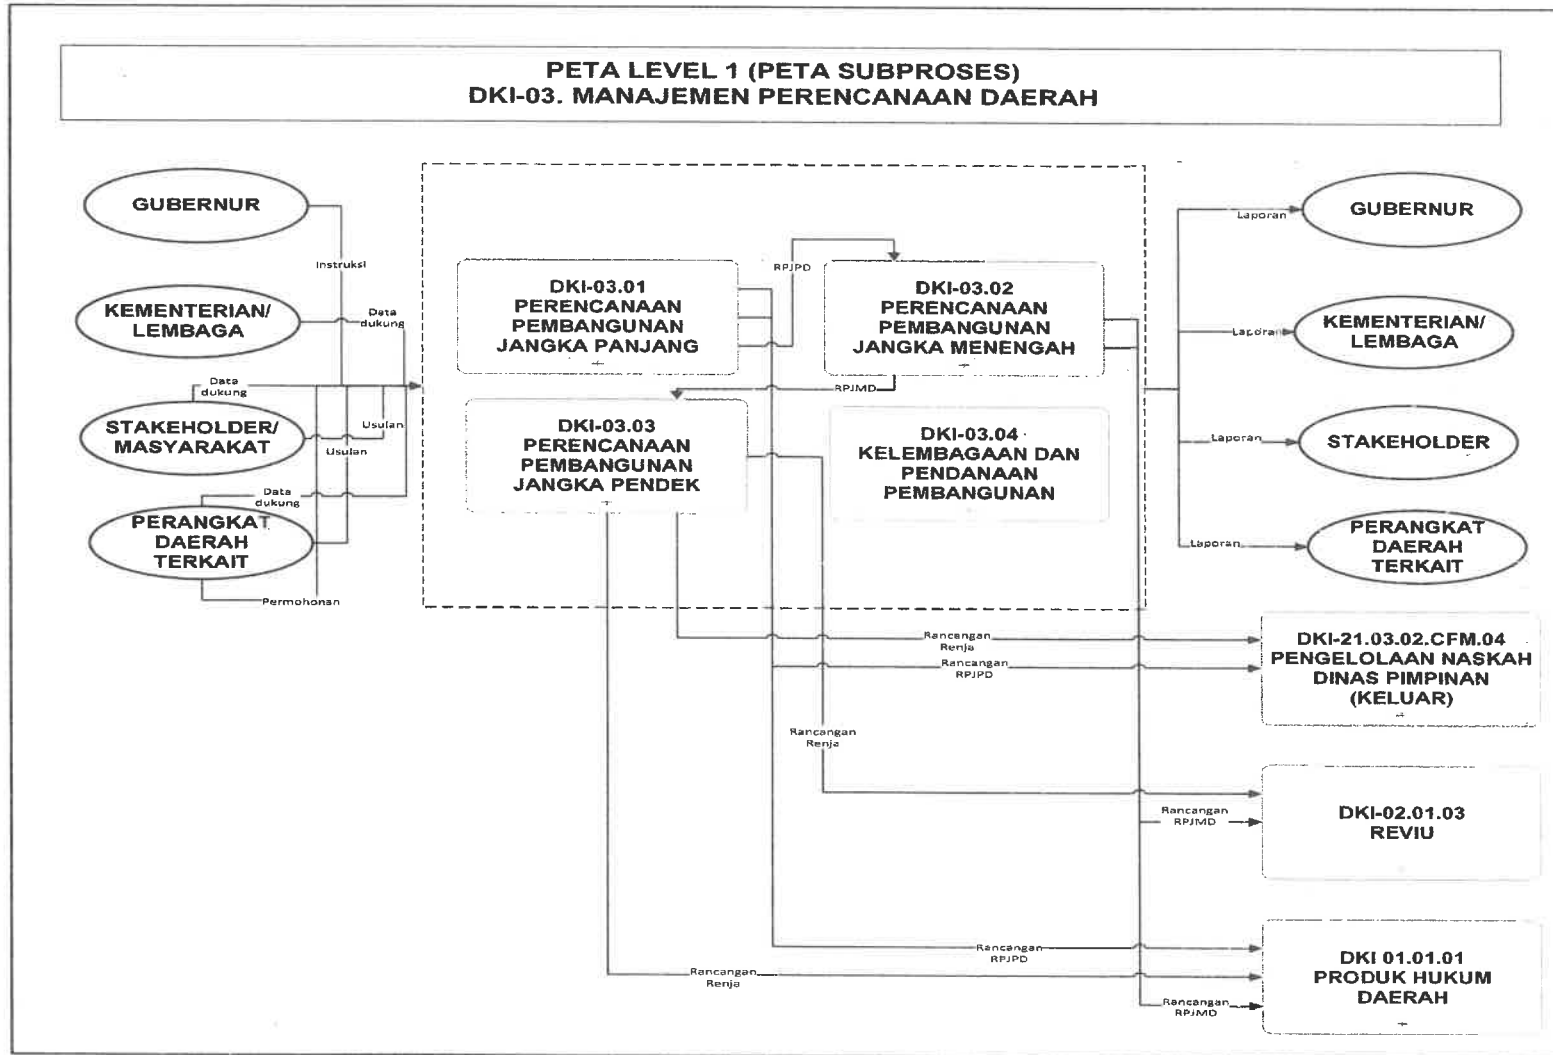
PETA LEVEL 1 (PETA SUBPROSES)
DKI-03. MANAJEMEN PERENCANAAN DAERAH

GUBERNUR

KEMENTERIAN/ LEMBAGA

STAKEHOLDER/ MASYARAKAT

PERANGKAT DAERAH TERKAIT

Instruksi

Data dukung

Data dukung

Usulan

Usulan

Data dukung

Permohonan

DKI-03.01 PERENCANAAN PEMBANGUNAN JANGKA PANJANG

RPJPD

DKI-03.02 PERENCANAAN PEMBANGUNAN JANGKA MENENGAH

RPJMD

DKI-03.03 PERENCANAAN PEMBANGUNAN JANGKA PENDEK

DKI-03.04 KELEMBAGAAN DAN PENDANAAN PEMBANGUNAN

Laporan

GUBERNUR

Laporan

KEMENTERIAN/ LEMBAGA

Laporan

STAKEHOLDER

Laporan

PERANGKAT DAERAH TERKAIT

Rancangan Renja

Rancangan RPJPD

DKI-21.03.02.CFM.04 PENGELOLAAN NASKAH DINAS PIMPINAN (KELUAR)

Rancangan Renja

Rancangan RPJMD

DKI-02.01.03 REVIU

Rancangan RPJPD

Rancangan Renja

Rancangan RPJMD

DKI 01.01.01 PRODUK HUKUM DAERAH